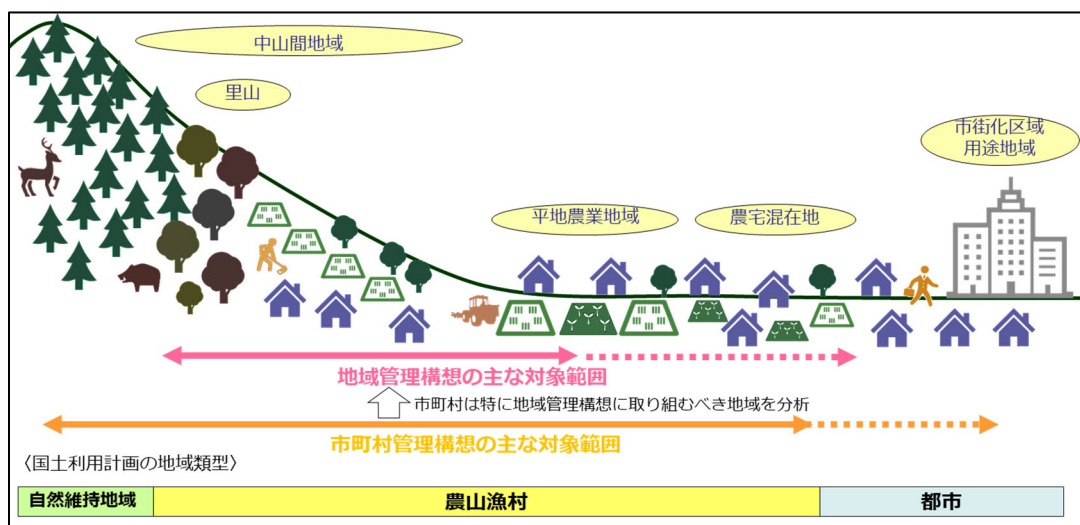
中山間地域

里山

市街化区域
用途地域

平地農業地域

農宅混在地

地域管理構想の主な対象範囲

市町村は特に地域管理構想に取り組むべき地域を分析

市町村管理構想の主な対象範囲

〈国土利用計画の地域類型〉

| 自然維持地域 | 農山漁村 | 都市 |
|---|---|---|